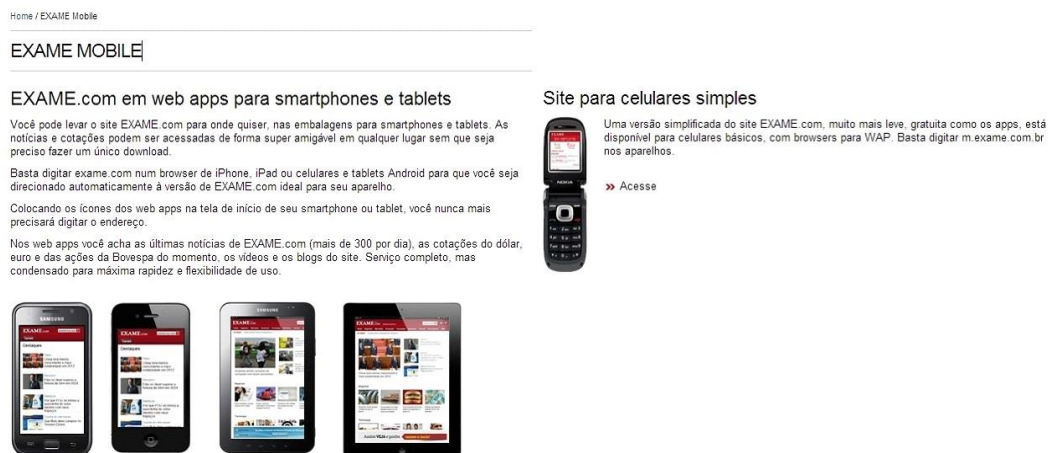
Home / EXAME Mobile

EXAME MOBILE

EXAME.com em web apps para smartphones e tablets

Você pode levar o site EXAME.com para onde quiser, nas embalagens para smartphones e tablets. As notícias e cotações podem ser acessadas de forma super amigável em qualquer lugar sem que seja preciso fazer um único download.

Basta digitar exame.com num browser de iPhone, iPad ou celulares e tablets Android para que você seja direcionado automaticamente à versão de EXAME.com ideal para seu aparelho.

Colocando os ícones dos web apps na tela de início de seu smartphone ou tablet, você nunca mais precisará digitar o endereço.

Nos web apps você acha as últimas notícias de EXAME.com (mais de 300 por dia), as cotações do dólar, euro e das ações da Bovespa do momento, os vídeos e os blogs do site. Serviço completo, mas condensado para máxima rapidez e flexibilidade de uso.

SAMSUNG

EXAME.com

SAMSUNG

EXAME.com

EXAME.com

EXAME.com

Site para celulares simples

Uma versão simplificada do site EXAME.com, muito mais leve, gratuita como os apps, está disponível para celulares básicos, com browsers para WAP. Basta digitar m.exame.com.br nos aparelhos.

» Acesse

NOKIA